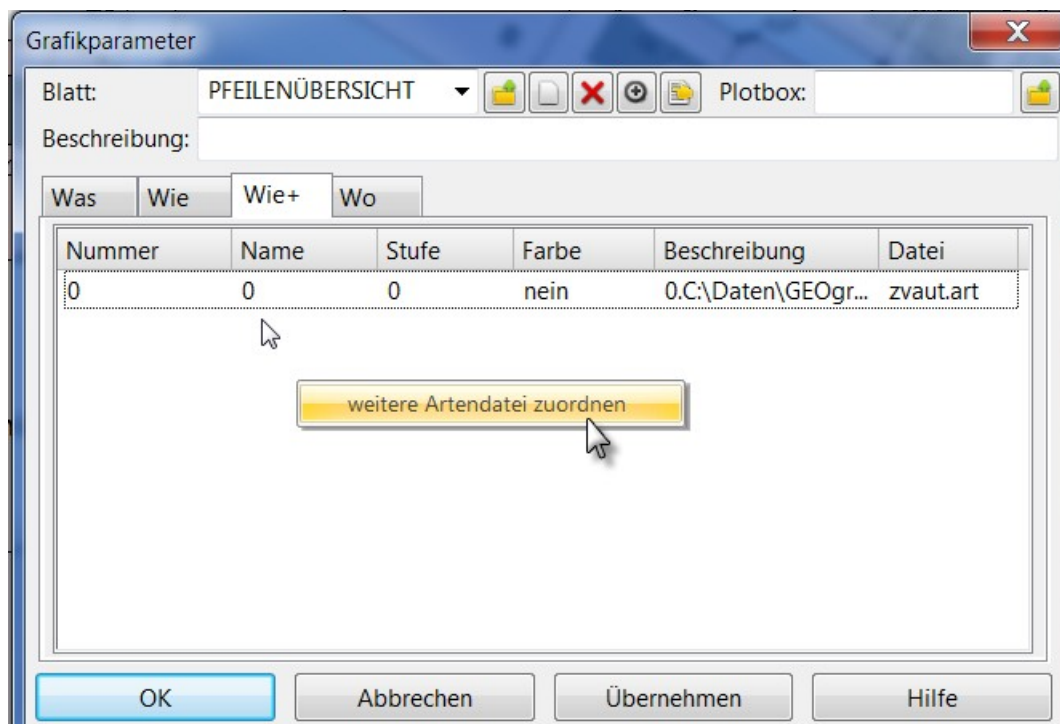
Grafikparameter

X

Blatt: PFEILENÜBERSICHT

Plotbox:

Beschreibung:

Was Wie Wie+ Wo

| Nummer | Name | Stufe | Farbe | Beschreibung | Datei |
|---|---|---|---|---|---|
| 0 | 0 | 0 | nein | 0.C:\Daten\GEOgr... | zvaut.art |

weitere Artendatei zuordnen

OK Abbrechen Übernehmen Hilfe